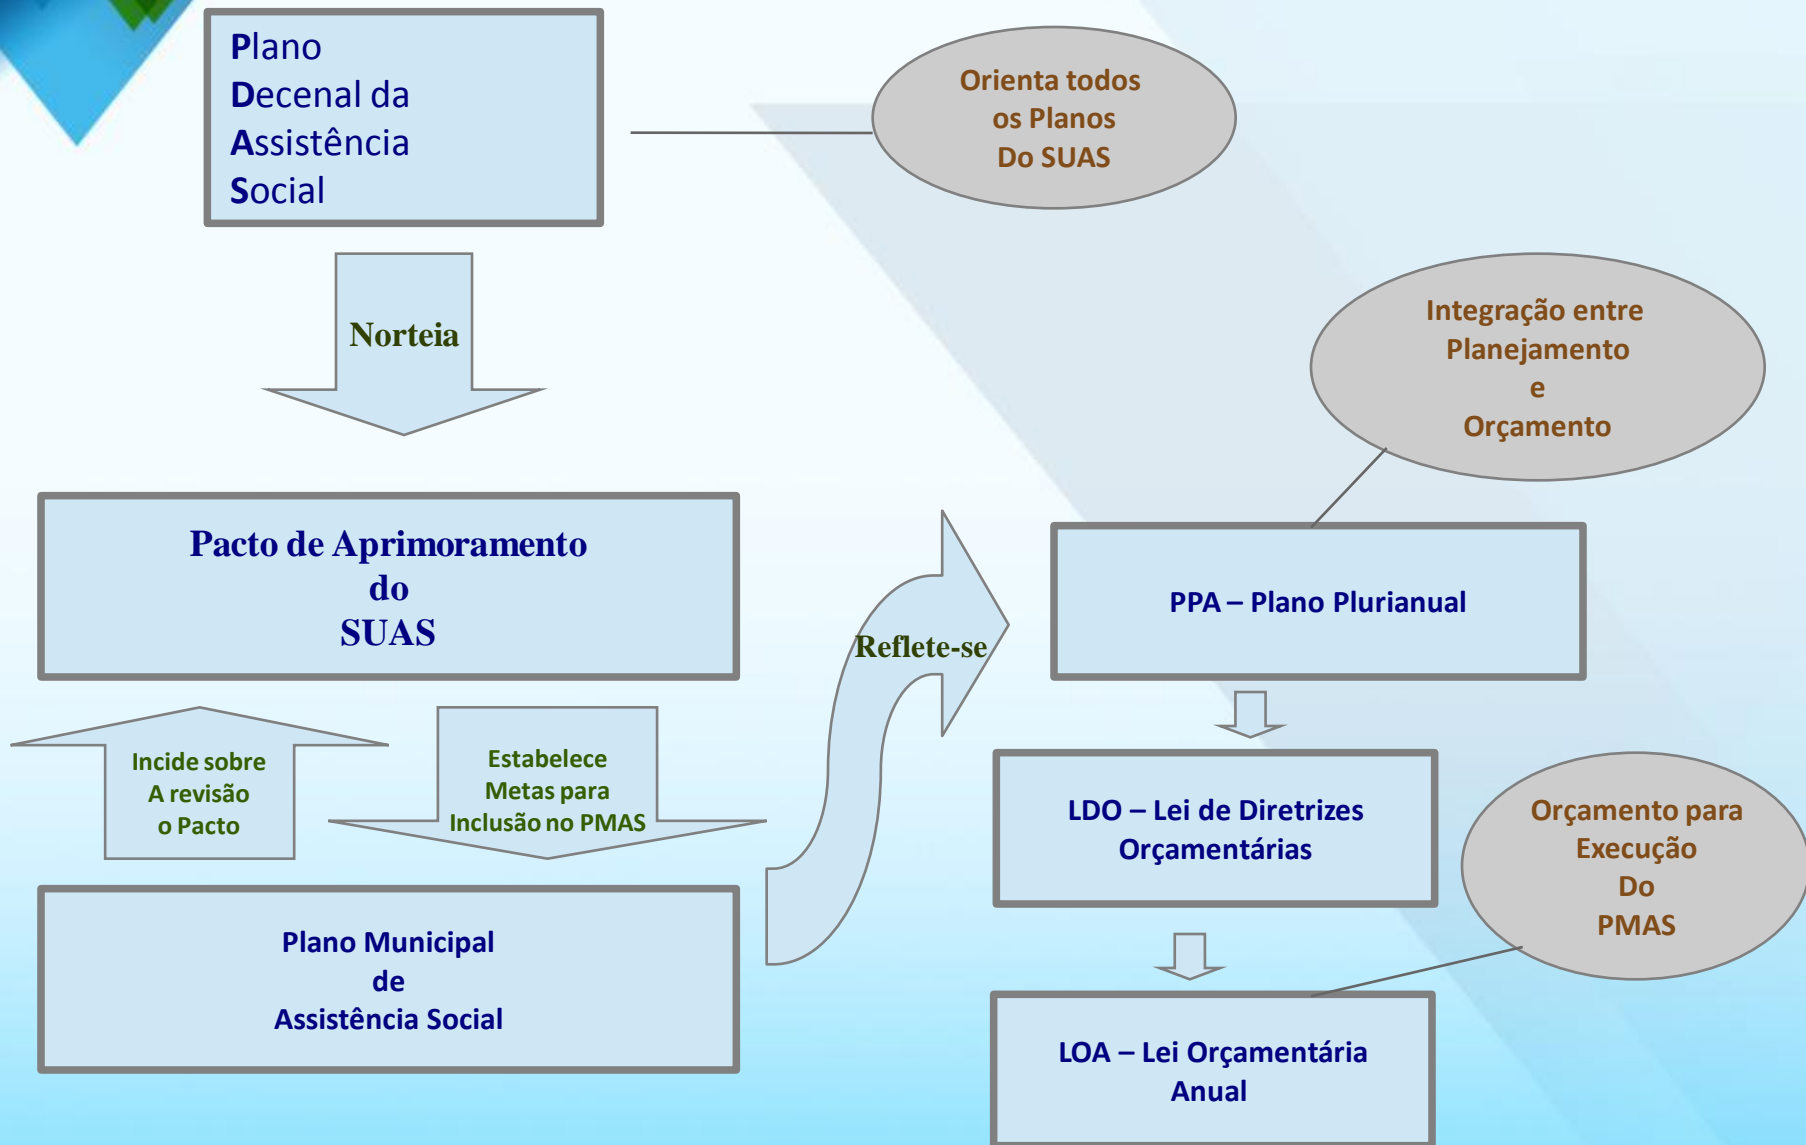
Plano
Decenal da
Assistência
Social

Orienta todos
os Planos
Do SUAS

Norteia

Integração entre
Planejamento
e
Orçamento

Pacto de Aprimoramento
do
SUAS

Reflete-se

PPA – Plano Plurianual

Incide sobre
A revisão
o Pacto

Estabelece
Metas para
Inclusão no PMAS

LDO – Lei de Diretrizes
Orçamentárias

Orçamento para
Execução
Do
PMAS

Plano Municipal
de
Assistência Social

LOA – Lei Orçamentária
Anual